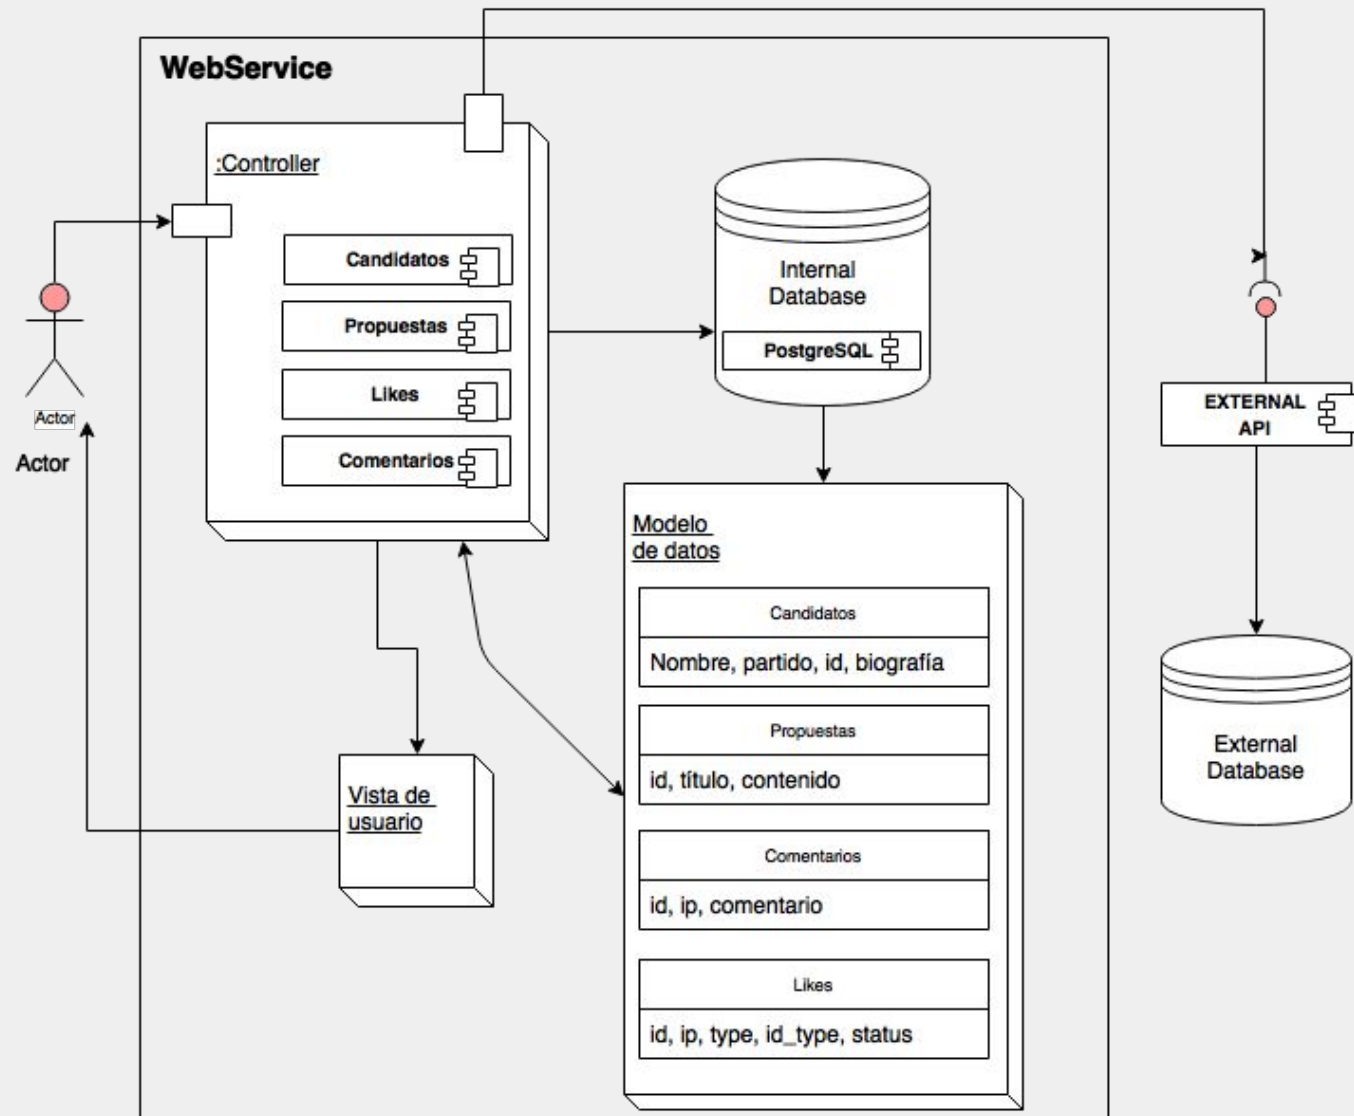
WebService

:Controller

Candidatos

Propuestas

Likes

Comentarios

Internal Database

PostgreSQL

EXTERNAL API

Actor

Actor

Modelo de datos

| Candidatos |
|---|
| Nombre, partido, id, biografía |

| Propuestas |
|---|
| id, título, contenido |

| Comentarios |
|---|
| id, ip, comentario |

| Likes |
|---|
| id, ip, type, id_type, status |

Vista de usuario

External Database